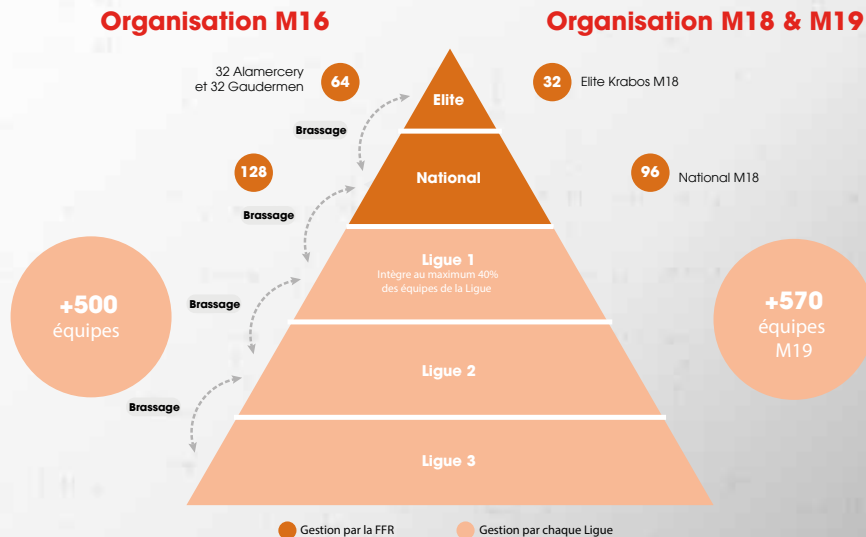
Organisation M16

Organisation M18 & M19

32 Alamercery et 32 Gaudermen

64

Elite

32

Elite Krabos M18

Brassage

128

National

96

National M18

Brassage

Ligue 1

Intègre au maximum 40% des équipes de la Ligue

+500 équipes

Brassage

+570 équipes M19

Ligue 2

Brassage

Ligue 3

Gestion par la FFR

Gestion par chaque Ligue